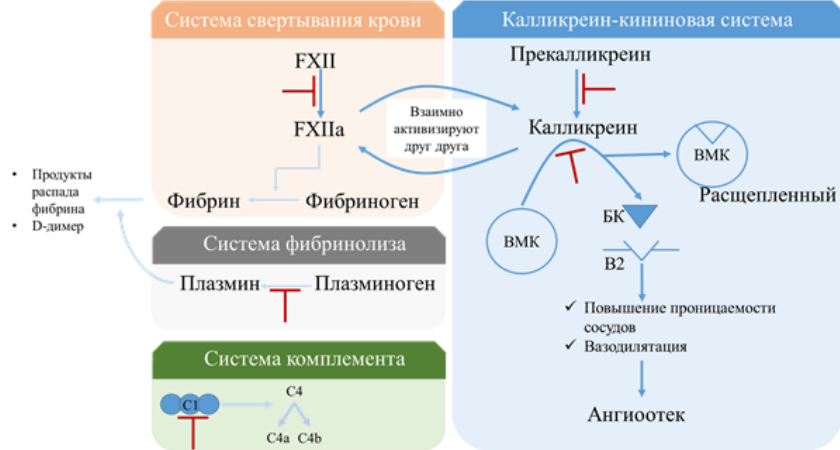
Система свертывания крови

FXII

FXIIa

Фибрин

Фибриноген

Взаимно активизируют друг друга

Калликреин-кининовая система

Прекалликреин

Калликреин

ВМК

Расщепленный

БК

ВМК

B2

✓ Повышение проницаемости сосудов

✓ Вазодилятация

Ангиоотек

• Продукты распада фибрина

• D-димер

Система фибринолиза

Плазмин

Плазминоген

Система комплемента

C1

C4

C4a

C4b